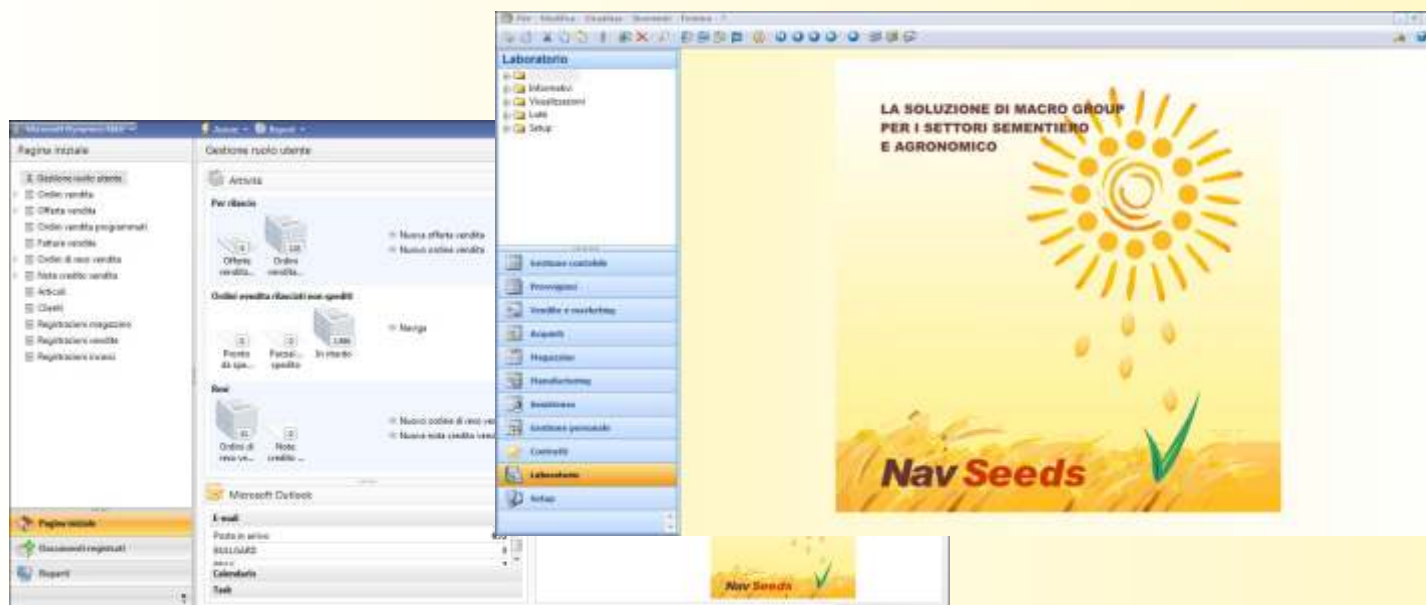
Microsoft Dynamics NAV
Azioni · Report ·
Pagina iniziale
Gestione ruolo utente
Gestione ruolo utente
Ordini vendita
Offerte vendita
Ordini vendita programmati
Fatture vendita
Ordini di reso vendita
Note credito vendita
Articoli
Clienti
Registrazioni magazzino
Registrazioni vendite
Registrazioni incassi
Attività
Per rilascio
Offerte vendita...
Ordini vendita...
Nuova offerta vendita
Nuovo ordine vendita
Ordini vendita rilasciati non spediti
Pronto da spe...
Parzial... spedito
In ritardo
Naviga
Resi
Ordini di reso ve...
Note credito ...
Nuovo ordine di reso ve
Nuova nota credito ven
Microsoft Outlook
E-mail
Posta in arrivo
Calendario
Task
Pagina iniziale
Documenti registrati
Report
File Modifica Visualizza Strumenti Finestra ?
Laboratorio
Informativi
Visualizzazioni
Liste
Setup
Gestione contabile
Provvigioni
Vendite e marketing
Acquisti
Magazzino
Manufacturing
Assistenza
Gestione personale
Controlli
Laboratorio
Setup
LA SOLUZIONE DI MACRO GROUP PER I SETTORI SEMENTIERO E AGRONOMICO
Nav Seeds
Nav Seeds